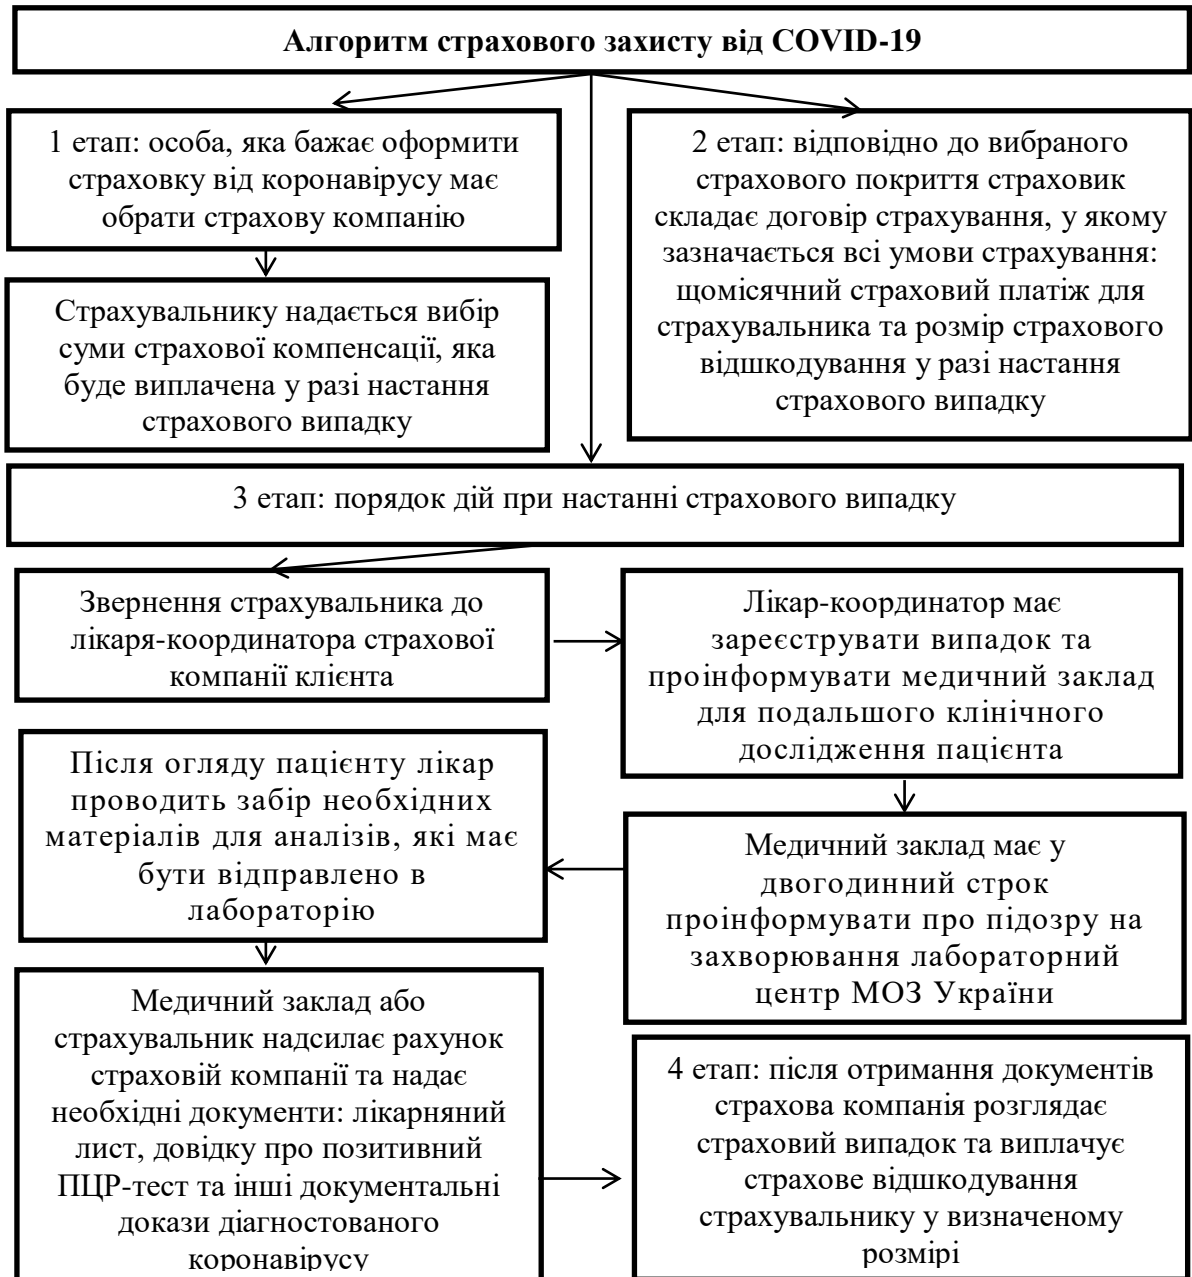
Алгоритм страхового захисту від COVID-19

1 етап: особа, яка бажає оформити страховку від коронавірусу має обрати страхову компанію

2 етап: відповідно до вибраного страхового покриття страховик складає договір страхування, у якому зазначається всі умови страхування: щомісячний страховий платіж для страхувальника та розмір страхового відшкодування у разі настання страхового випадку

Страхувальнику надається вибір суми страхової компенсації, яка буде виплачена у разі настання страхового випадку

3 етап: порядок дій при настанні страхового випадку

Звернення страхувальника до лікаря-координатора страхової компанії клієнта

Лікар-координатор має зареєструвати випадок та проінформувати медичний заклад для подальшого клінічного дослідження пацієнта

Після огляду пацієнту лікар проводить забір необхідних матеріалів для аналізів, які має бути відправлено в лабораторію

Медичний заклад має у двогодинний строк проінформувати про підозру на захворювання лабораторний центр МОЗ України

Медичний заклад або страхувальник надсилає рахунок страховій компанії та надає необхідні документи: лікарняний лист, довідку про позитивний ПЦР-тест та інші документальні докази діагностованого коронавірусу

4 етап: після отримання документів страхова компанія розглядає страховий випадок та виплачує страхове відшкодування страхувальнику у визначеному розмірі